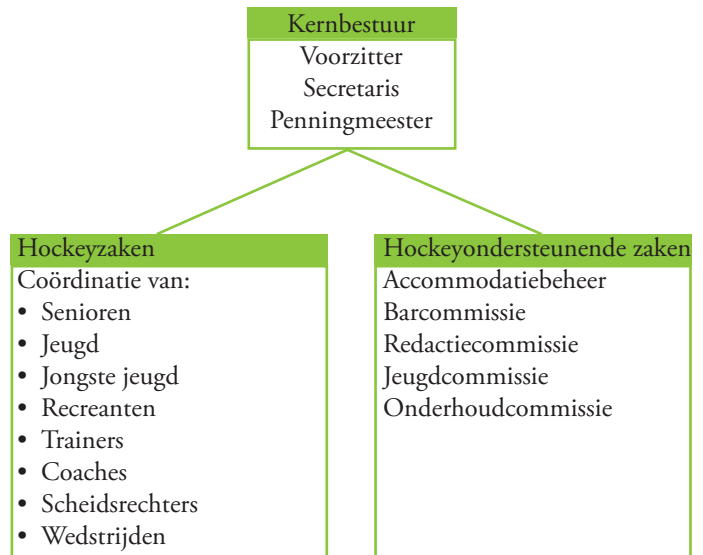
Kernbestuur
Voorzitter
Secretaris
Penningmeester

Hockeyzaken
Coördinatie van:
- Senioren
- Jeugd
- Jongste jeugd
- Recreanten
- Trainers
- Coaches
- Scheidsrechters
- Wedstrijden

Hockeyondersteunende zaken
Accommodatiebeheer
Barcommissie
Redactiecommissie
Jeugdcommissie
Onderhoudcommissie